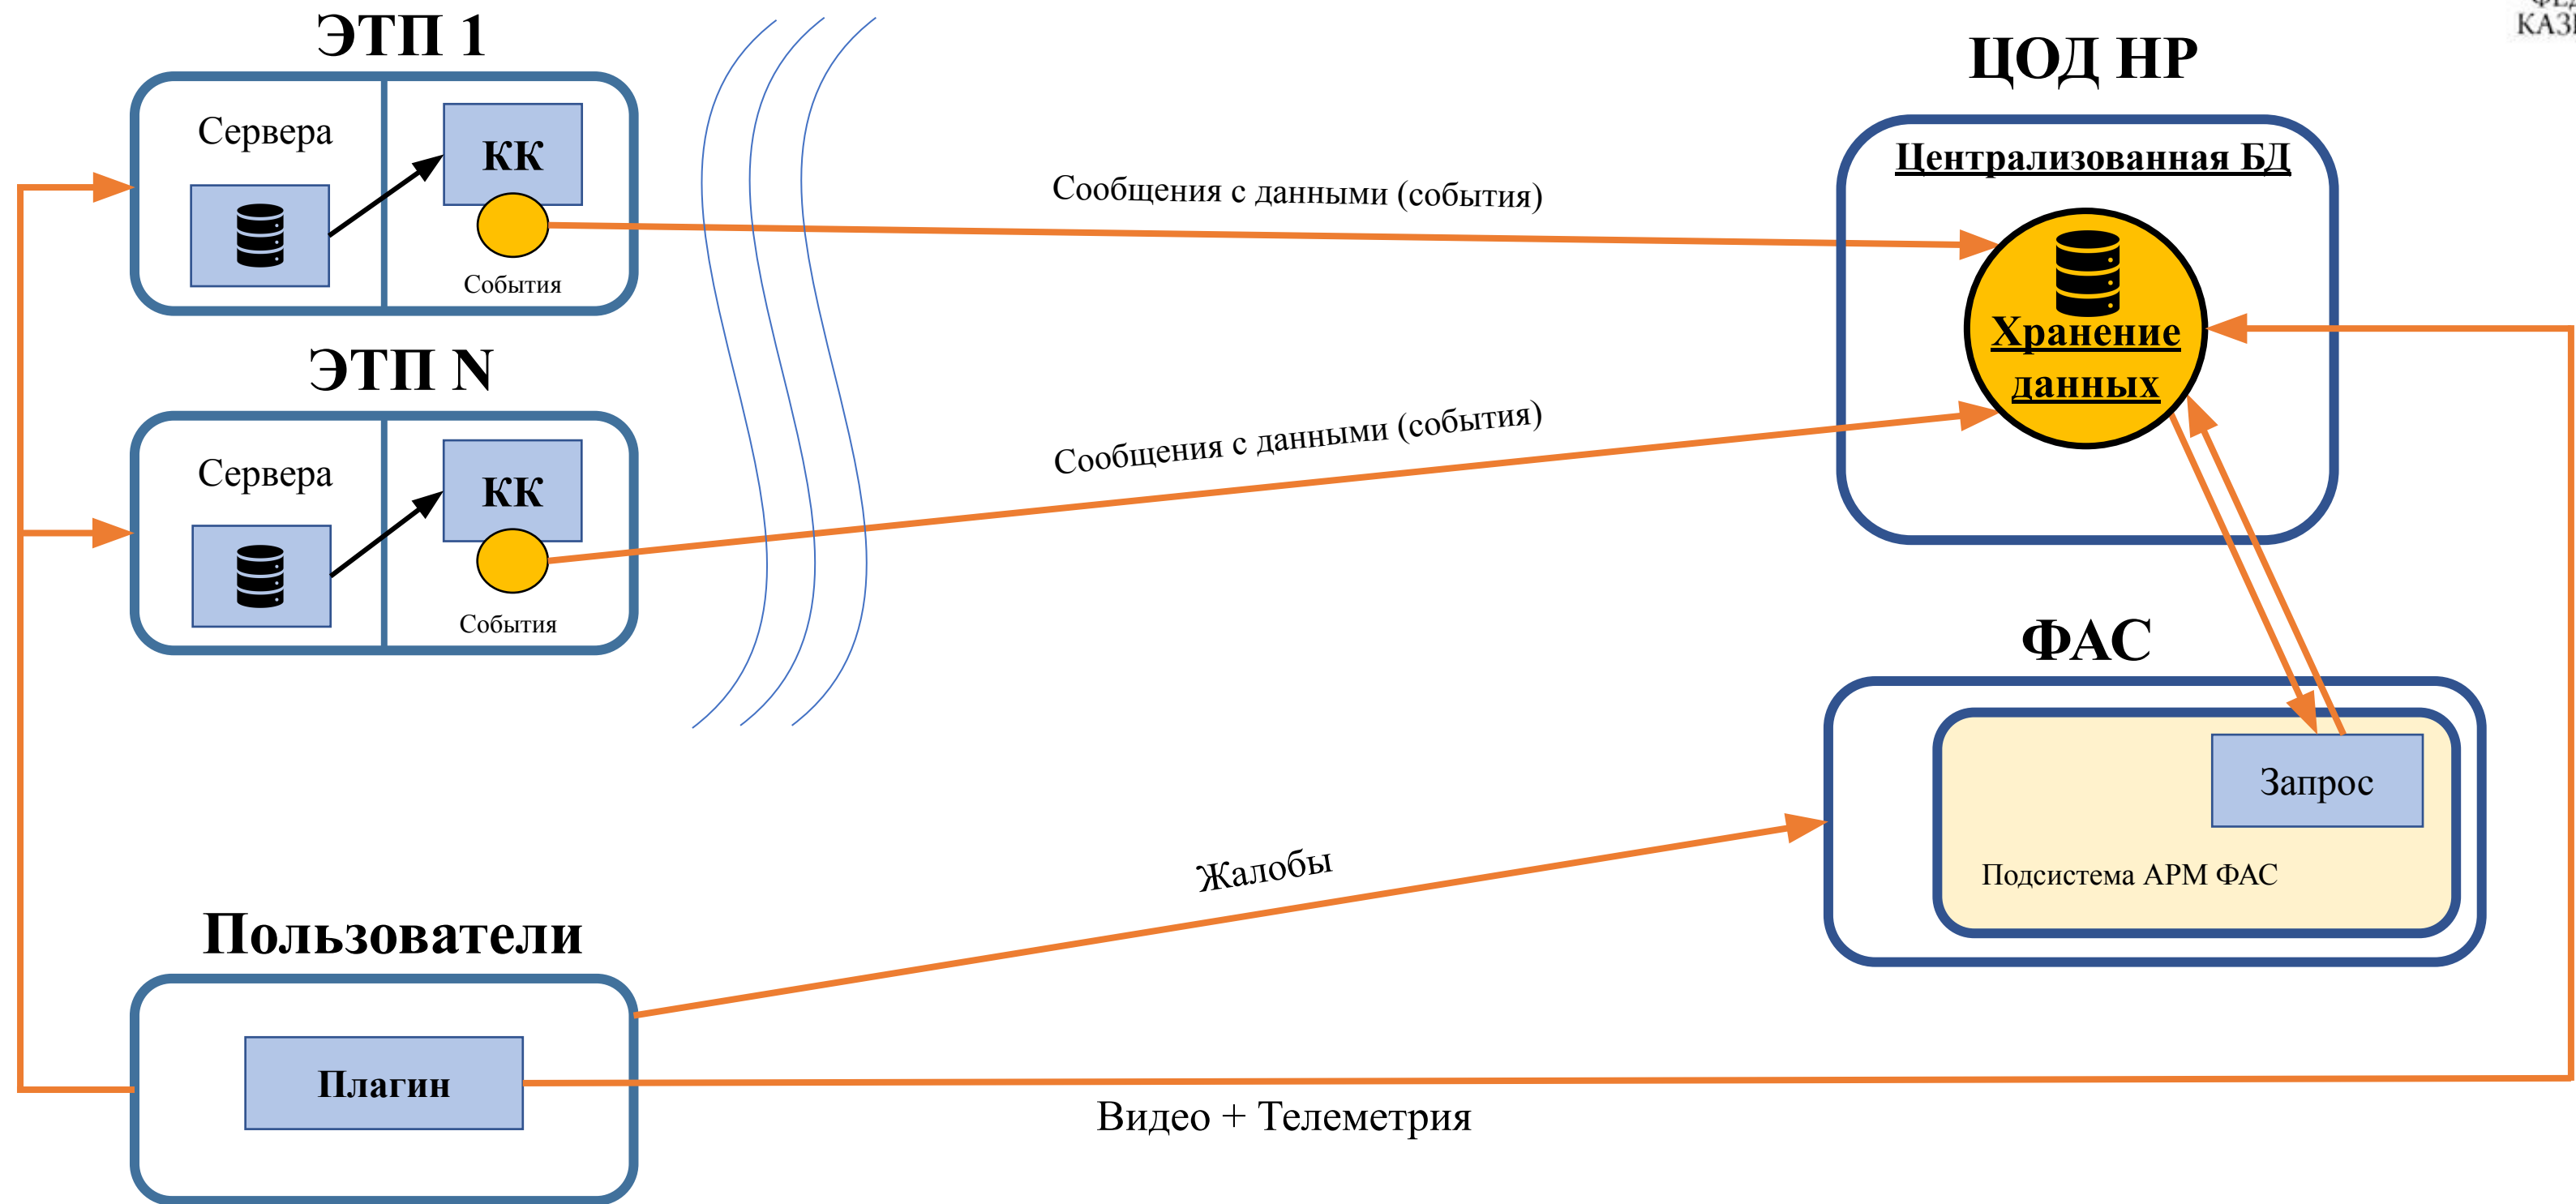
ЭТП 1

Сервера

КК

События

ЭТП N

Сервера

КК

События

Сообщения с данными (события)

Сообщения с данными (события)

ЦОД НР

Централизованная БД

Хранение данных

ФАС

Запрос

Подсистема АРМ ФАС

Жалобы

Пользователи

Плагин

Видео + Телеметрия

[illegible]
КАЗ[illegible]